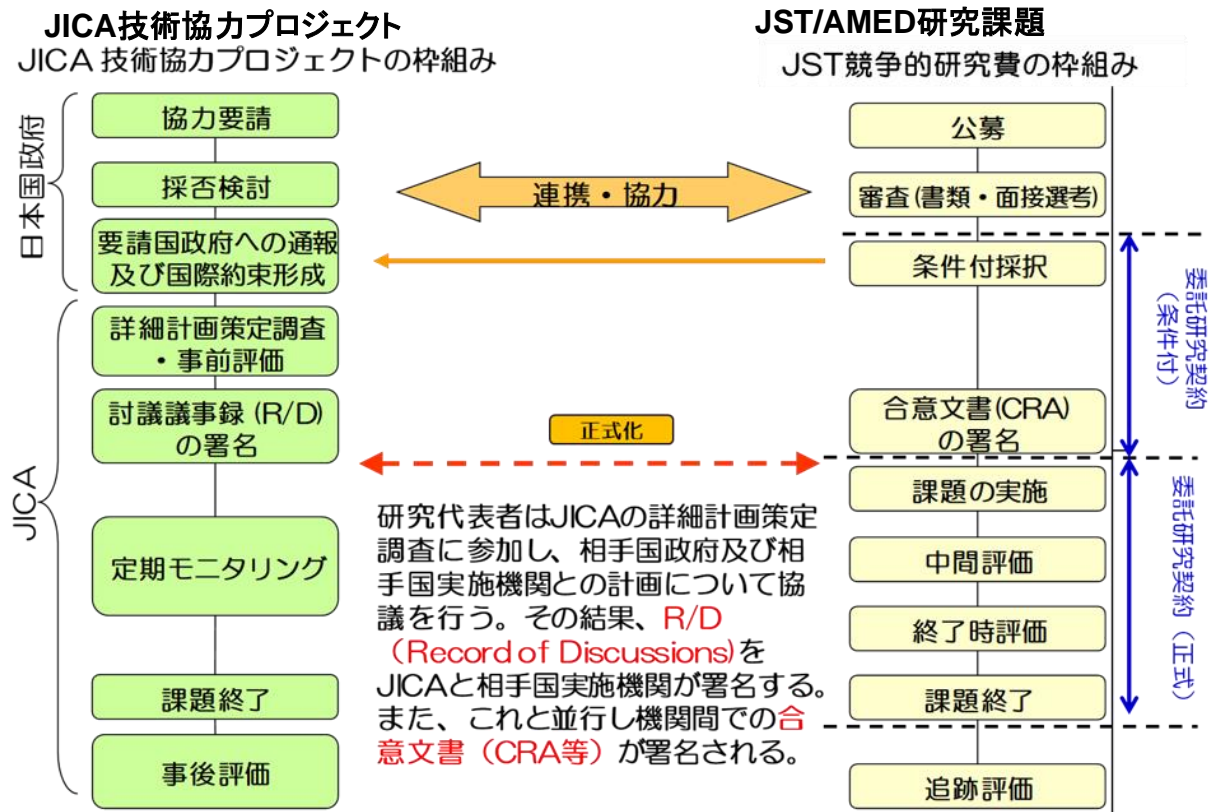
JICA技術協力プロジェクト
JICA 技術協力プロジェクトの枠組み

JST/AMED研究課題
JST競争的研究費の枠組み

日本国政府

協力要請

採否検討

要請国政府への通報及び国際約束形成

JICA

詳細計画策定調査・事前評価

討議議事録 (R/D) の署名

定期モニタリング

課題終了

事後評価

連携・協力

正式化

研究代表者はJICAの詳細計画策定調査に参加し、相手国政府及び相手国実施機関との計画について協議を行う。その結果、R/D（Record of Discussions)をJICAと相手国実施機関が署名する。また、これと並行し機関間での合意文書（CRA等）が署名される。

公募

審査(書類・面接選考)

条件付採択

合意文書(CRA) の署名

課題の実施

中間評価

終了時評価

課題終了

追跡評価

委託研究契約（条件付）

委託研究契約（正式）